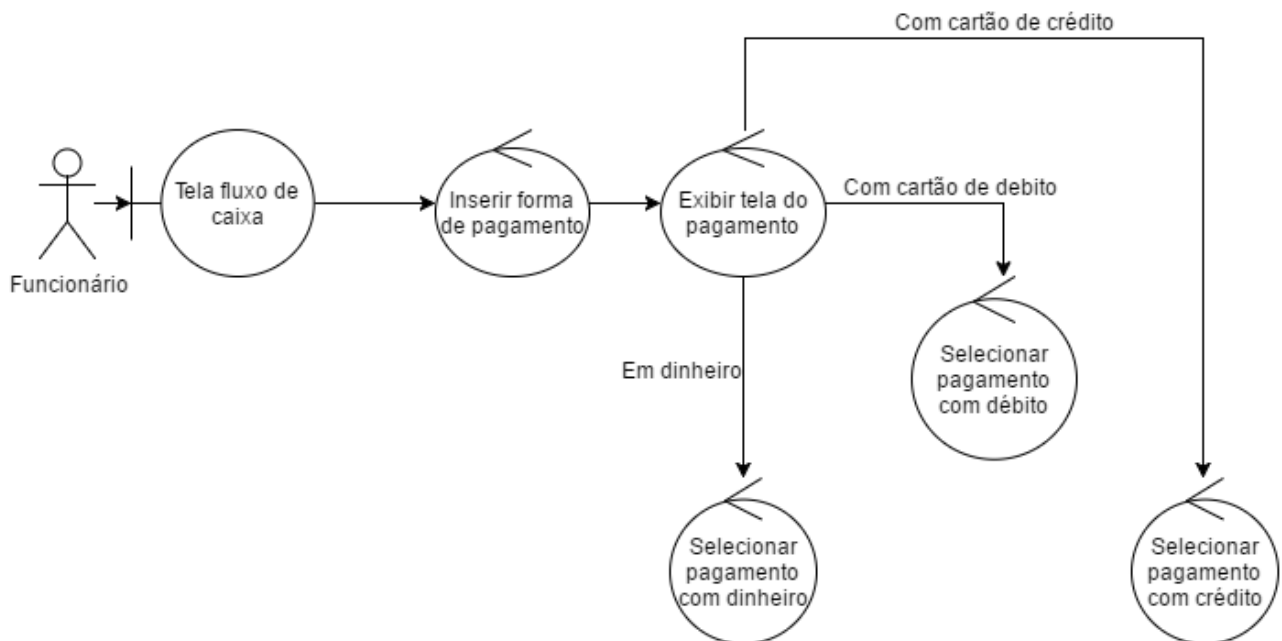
Com cartão de crédito

Funcionário

Tela fluxo de caixa

Inserir forma de pagamento

Exibir tela do pagamento

Com cartão de debito

Em dinheiro

Selecionar pagamento com débito

Selecionar pagamento com dinheiro

Selecionar pagamento com crédito